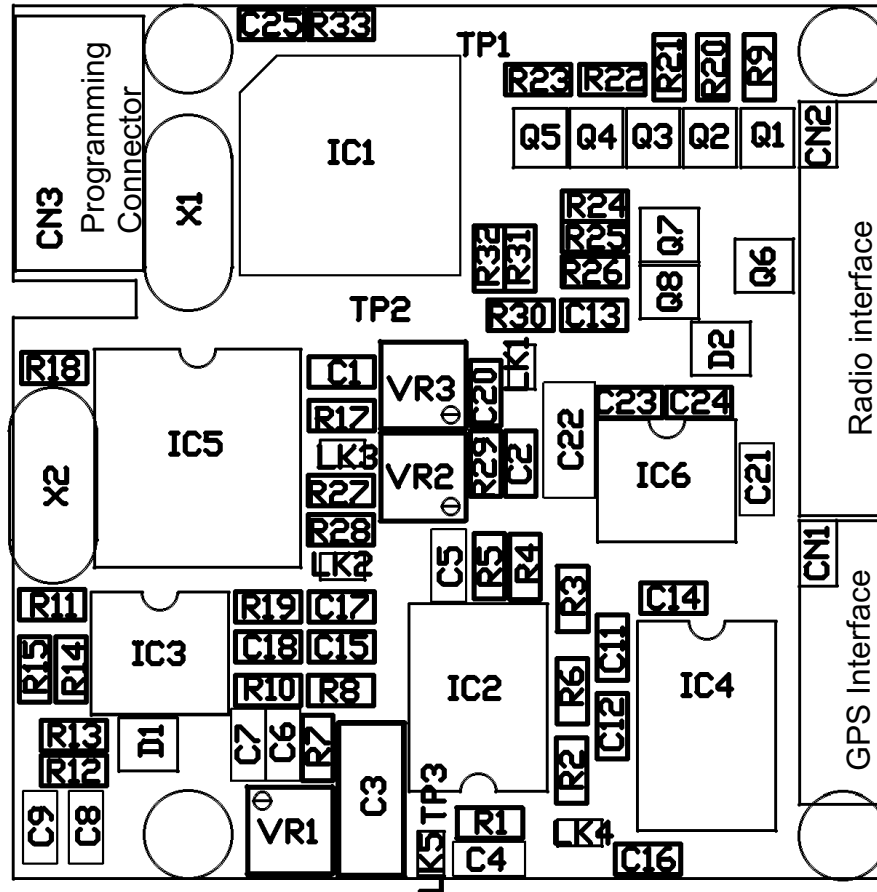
C25 R33
TP1
R23 R22 R21 R20 R9
Q5 Q4 Q3 Q2 Q1
CN2
CN3 Programming Connector
X1
IC1
R24
R25
R26
R32 R31
Q7
Q8
Q6
Radio interface
TP2
R30 C13
D2
R18
C1
VR3
C20
LK1
C22
C23 C24
IC5
R17
LK3
VR2
R29 C2
IC6
C21
X2
R27
R28
LK2
C5
R5 R4
CN1
GPS Interface
R11
R19 C17
R3
C14
C11
R15 R14
IC3
C18 C15
IC2
IC4
R10 R8
R6
R13
D1
C7 C6 R7
C12
R12
C3
R2
TP3
C9 C8
VR1
R1
LK4
LK5
C4
C16